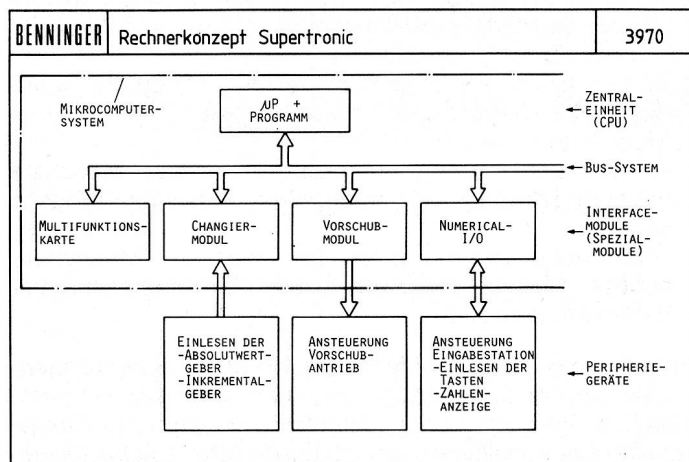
BENNINGER | Rechnerkonzept Supertronic | 3970

MIKROCOMPUTER-SYSTEM

μP + PROGRAMM

ZENTRAL-EINHEIT (CPU)

BUS-SYSTEM

MULTIFUNKTIONS-KARTE

CHANGIER-MODUL

VORSCHUB-MODUL

NUMERICAL-I/O

INTERFACE-MODULE (SPEZIAL-MODULE)

EINLESEN DER -ABSOLUTWERT-GEBER -INKREMENTAL-GEBER

ANSTEUERUNG VORSCHUB-ANTRIEB

ANSTEUERUNG EINGABESTATION -EINLESEN DER TASTEN -ZAHLEN-ANZEIGE

PERIPHERIE-GERÄTE